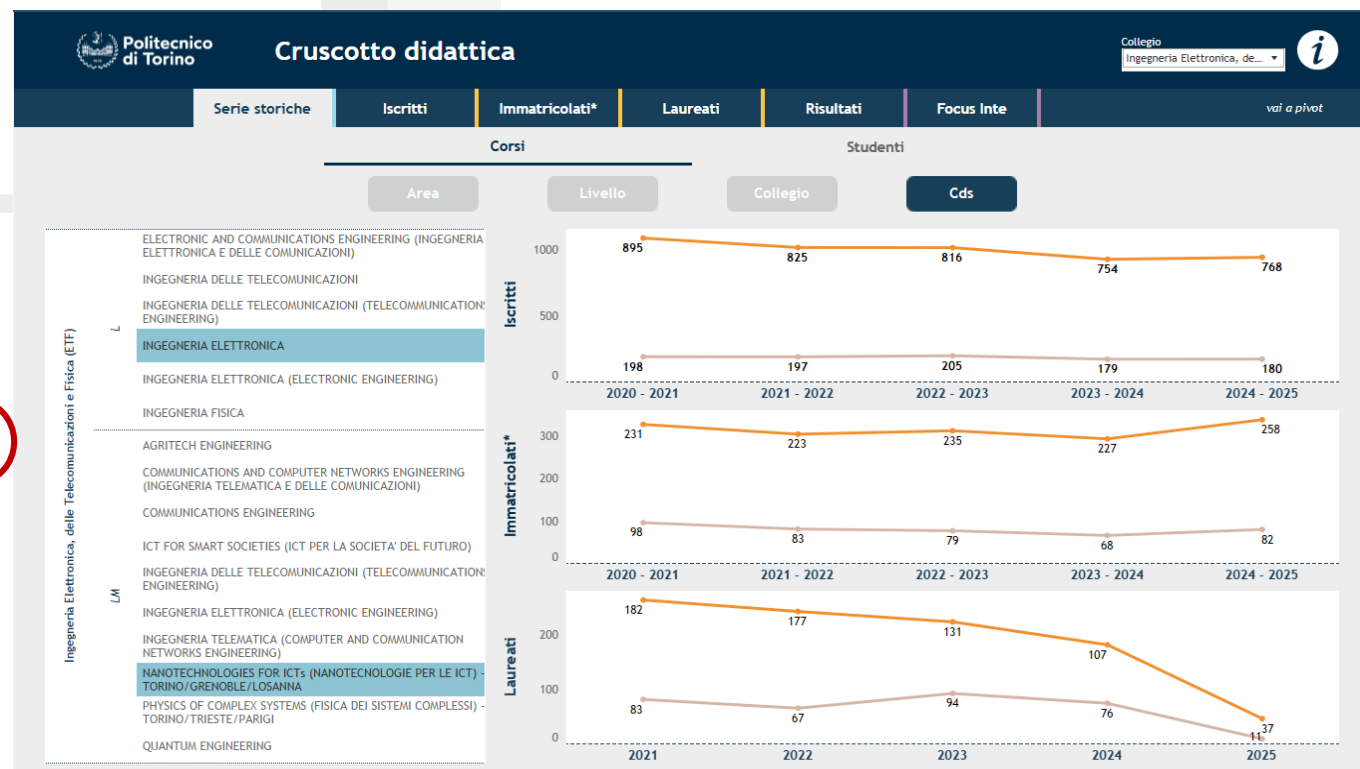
Politecnico di Torino

Cruscotto didattica

Collegio
Ingegneria Elettronica, de...

Serie storiche | Iscritti | Immatricolati* | Laureati | Risultati | Focus Inte

vai a pivot

Corsi

Studenti

Area

Livello

Collegio

Cds

Ingegneria Elettronica, delle Telecomunicazioni e Fisica (ETF)

L

ELECTRONIC AND COMMUNICATIONS ENGINEERING (INGEGNERIA ELETTRONICA E DELLE COMUNICAZIONI)

INGEGNERIA DELLE TELECOMUNICAZIONI

INGEGNERIA DELLE TELECOMUNICAZIONI (TELECOMMUNICATIONS ENGINEERING)

INGEGNERIA ELETTRONICA

INGEGNERIA ELETTRONICA (ELECTRONIC ENGINEERING)

INGEGNERIA FISICA

LM

AGRITECH ENGINEERING

COMMUNICATIONS AND COMPUTER NETWORKS ENGINEERING (INGEGNERIA TELEMATICA E DELLE COMUNICAZIONI)

COMMUNICATIONS ENGINEERING

ICT FOR SMART SOCIETIES (ICT PER LA SOCIETA' DEL FUTURO)

INGEGNERIA DELLE TELECOMUNICAZIONI (TELECOMMUNICATIONS ENGINEERING)

INGEGNERIA ELETTRONICA (ELECTRONIC ENGINEERING)

INGEGNERIA TELEMATICA (COMPUTER AND COMMUNICATION NETWORKS ENGINEERING)

NANOTECHNOLOGIES FOR ICTs (NANOTECNOLOGIE PER LE ICT) - TORINO/GRENOBLE/LOSANNA

PHYSICS OF COMPLEX SYSTEMS (FISICA DEI SISTEMI COMPLESSI) - TORINO/TRIESTE/PARIGI

QUANTUM ENGINEERING

Iscritti
1000
500
0
895 825 816 754 768
198 197 205 179 180
2020 - 2021 | 2021 - 2022 | 2022 - 2023 | 2023 - 2024 | 2024 - 2025

Immatricolati*
300
200
100
0
231 223 235 227 258
98 83 79 68 82
2020 - 2021 | 2021 - 2022 | 2022 - 2023 | 2023 - 2024 | 2024 - 2025

Laureati
200
100
0
182 177 131 107 37
83 67 94 76 11
2021 | 2022 | 2023 | 2024 | 2025